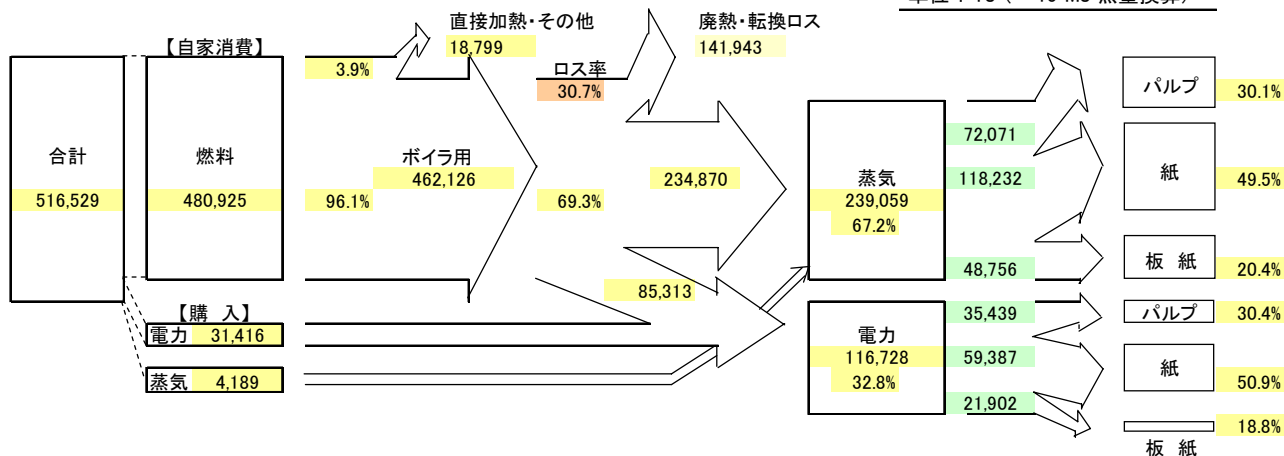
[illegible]

直接加熱・その他
18,799

廃熱・転換ロス
141,943

【自家消費】
3.9%

ロス率
30.7%

合計
516,529

燃料
480,925

96.1%

ボイラ用
462,126

69.3%

234,870

蒸気
239,059
67.2%

72,071
118,232
48,756

パルプ
30.1%

紙
49.5%

板 紙
20.4%

85,313

【購 入】
電力 31,416

蒸気 4,189

電力
116,728
32.8%

35,439
59,387
21,902

パルプ
30.4%

紙
50.9%

18.8%
板 紙